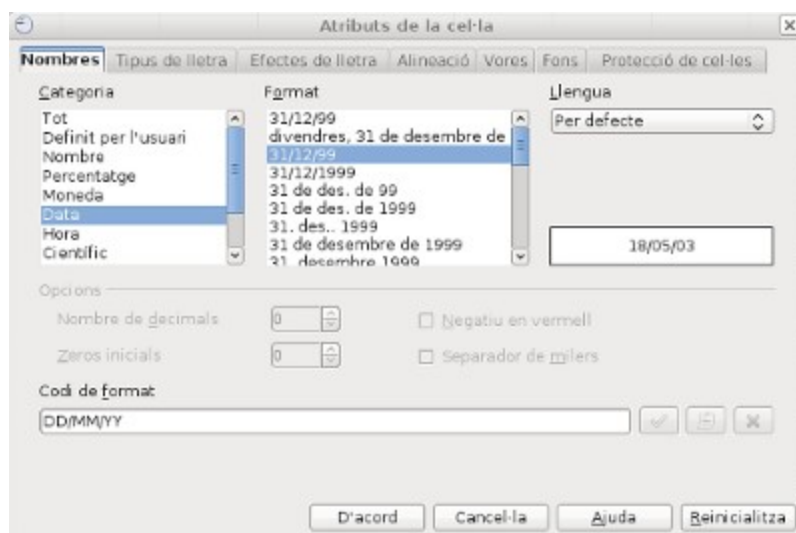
Atributs de la cel·la

Nombres | Tipus de lletra | Efectes de lletra | Alineació | Vores | Fons | Protecció de cel·les

Categoria
Tot
Definit per l'usuari
Nombre
Percentatge
Moneda
Data
Hora
Científic

Format
31/12/99
divendres, 31 de desembre de
31/12/99
31/12/1999
31 de des. de 99
31 de des. de 1999
31. des.. 1999
31 de desembre de 1999
31. desembre 1999

Llengua
Per defecte

18/05/03

Opcions
Nombre de decimals 0
Zeros inicials 0
Negatiu en vermell
Separador de milers

Codi de format
DD/MM/YY

D'acord
Cancel·la
Ajuda
Reinicialitza